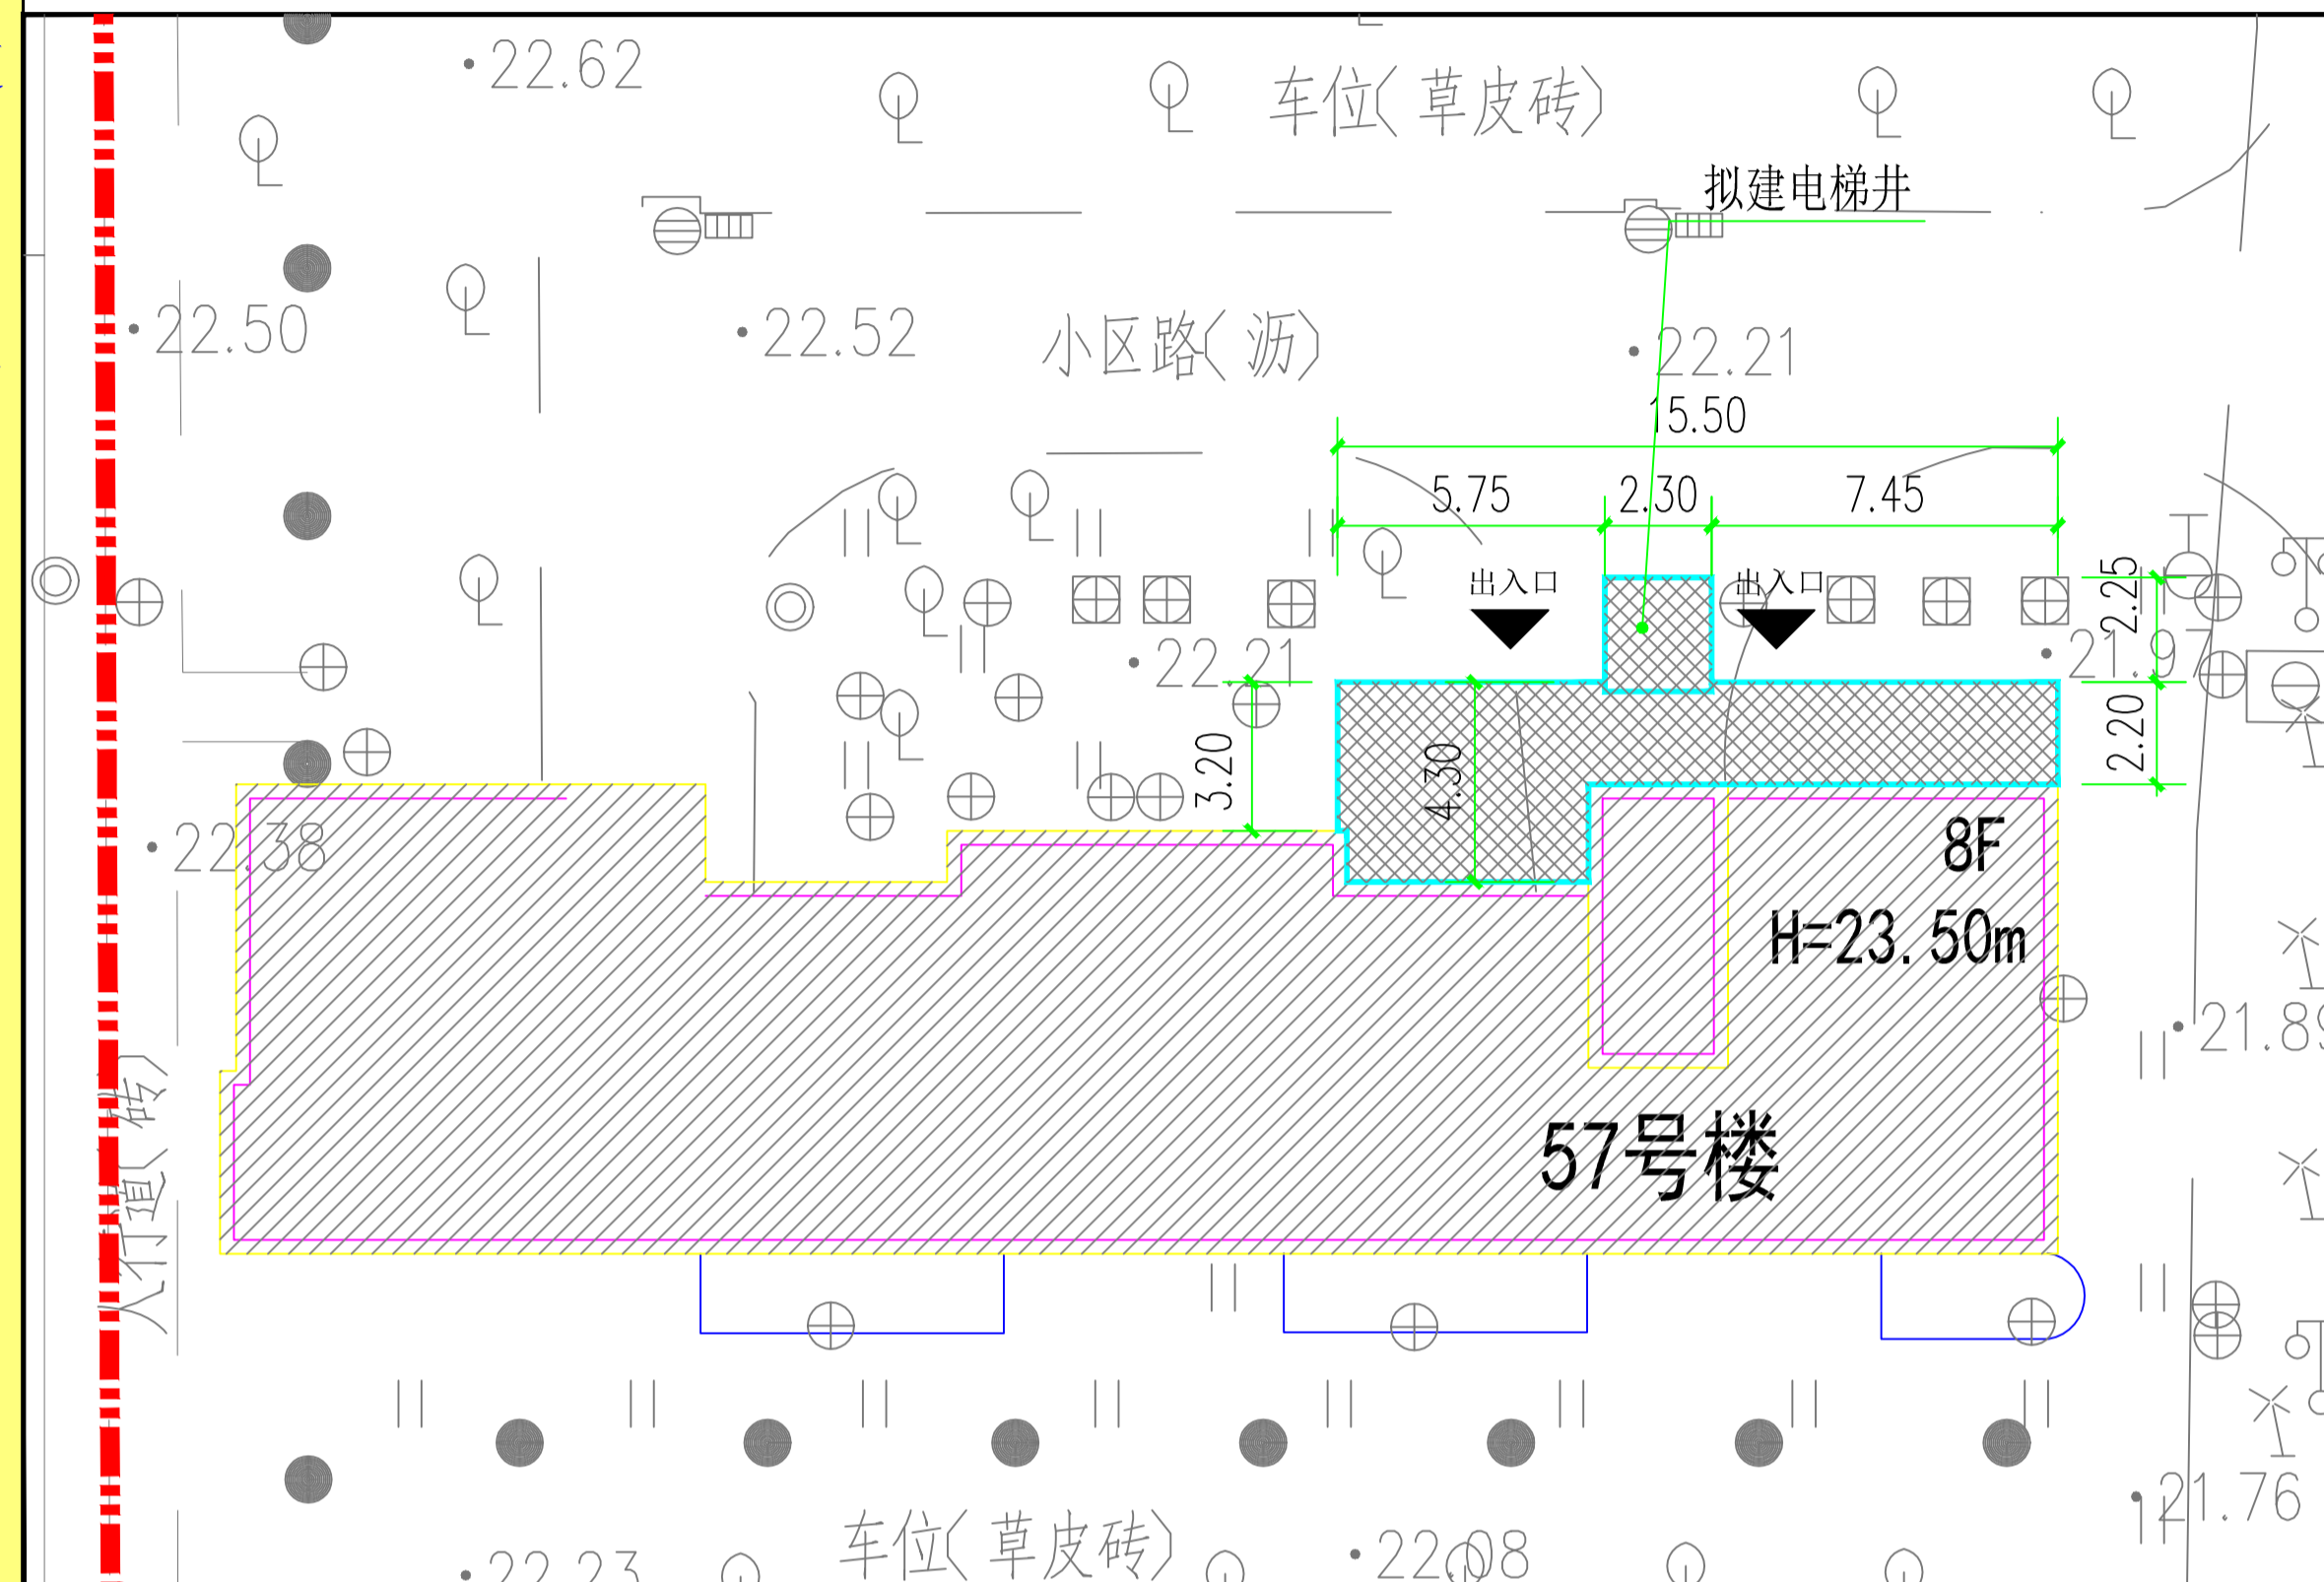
22.62

车位(草皮砖)

拟建电梯井

22.50

22.52

小区路(沥)

22.21

15.50

5.75

2.30

7.45

出入口

出入口

2.25

21.97

22.21

3.20

4.30

2.20

22.38

8F

H=23.50m

21.89

57号楼

人行道(砖)

21.76

车位(草皮砖)

22.23

22.08